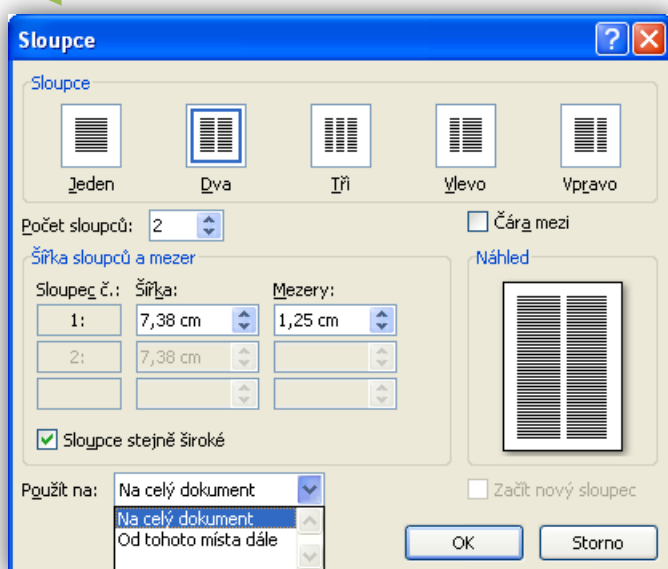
Sloupce

Sloupce

Jeden
Dva
Tři
Vlevo
Vpravo

Počet sloupců: 2

Čára mezi

Šířka sloupců a mezer

Sloupec č.: Šířka: Mezery:

1: 7,38 cm 1,25 cm

2: 7,38 cm

Sloupce stejně široké

Náhled

Použít na: Na celý dokument

Na celý dokument
Od tohoto místa dále

Začít nový sloupec

OK
Storno